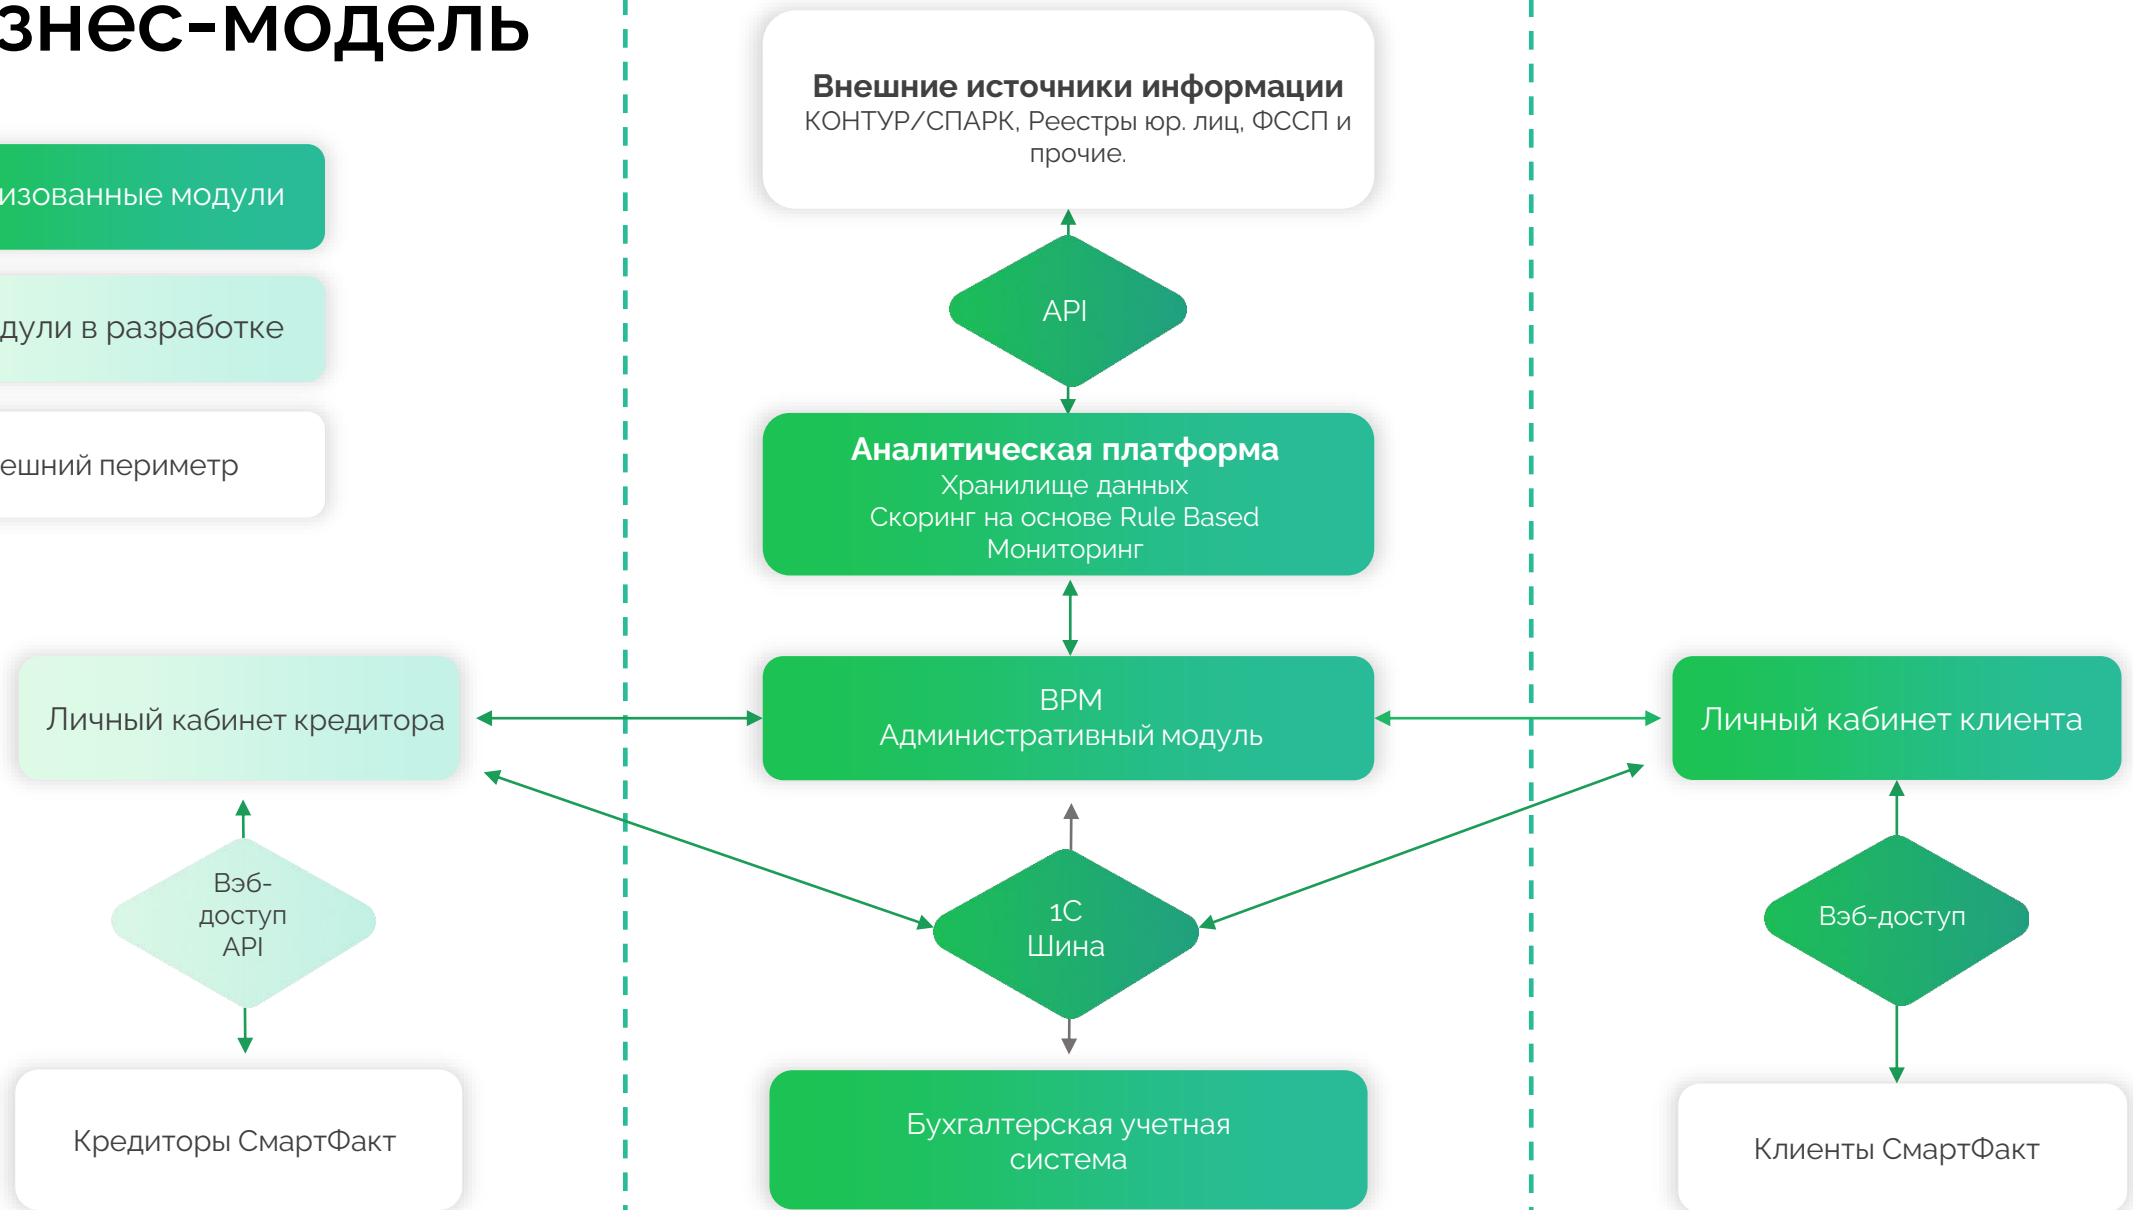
знес-модель

изованные модули

дули в разработке

ешний периметр

**Внешние источники информации**
КОНТУР/СПАРК, Реестры юр. лиц, ФССП и прочие.

API

**Аналитическая платформа**
Хранилище данных
Скоринг на основе Rule Based
Мониторинг

Личный кабинет кредитора

BPM
Административный модуль

Личный кабинет клиента

Вэб-доступ API

1С Шина

Вэб-доступ

Кредиторы СмартФакт

Бухгалтерская учетная система

Клиенты СмартФакт